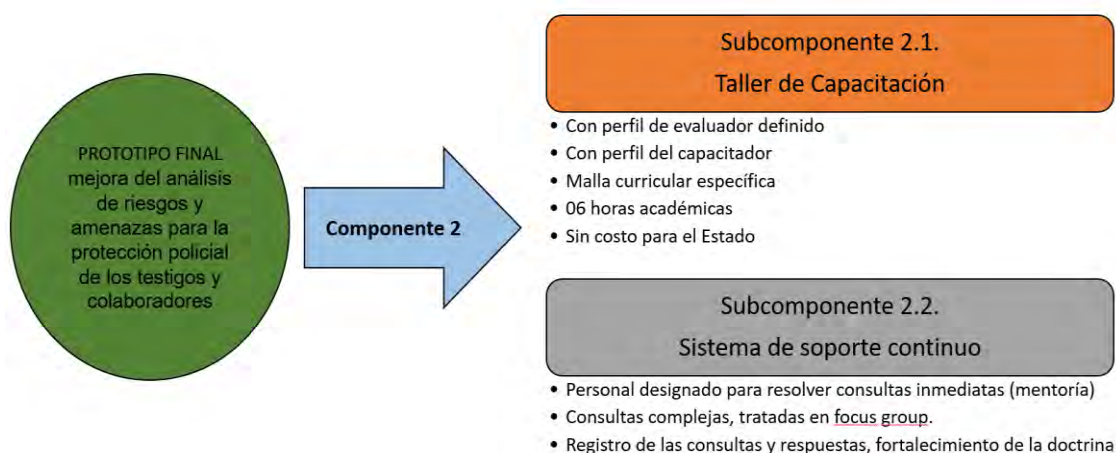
PROTOTIPO FINAL mejora del análisis de riesgos y amenazas para la protección policial de los testigos y colaboradores

Componente 2

Subcomponente 2.1.
Taller de Capacitación

• Con perfil de evaluador definido
• Con perfil del capacitador
• Malla curricular específica
• 06 horas académicas
• Sin costo para el Estado

Subcomponente 2.2.
Sistema de soporte continuo

• Personal designado para resolver consultas inmediatas (mentoría)
• Consultas complejas, tratadas en focus group.
• Registro de las consultas y respuestas, fortalecimiento de la doctrina